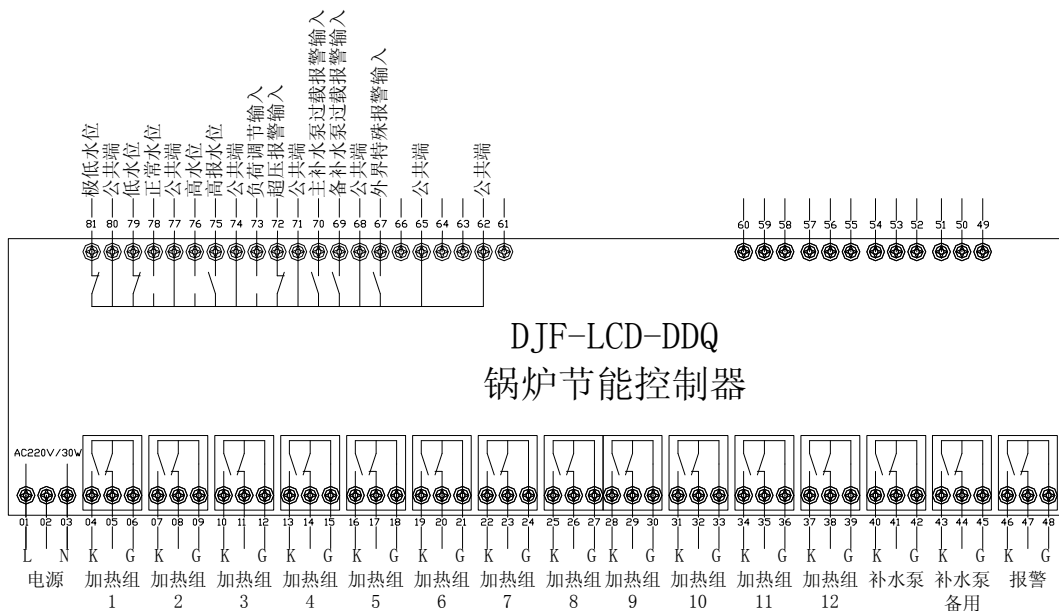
极低水位
公共端
低水位
正常水位
公共端
高水位
高报水位
公共端
负荷调节输入
超压报警输入
公共端
主补水泵过载报警输入
备补水泵过载报警输入
公共端
外界特殊报警输入
公共端
公共端

81 80 79 78 77 76 75 74 73 72 71 70 69 68 67 66 65 64 63 62 61

60 59 58 57 56 55 54 53 52 51 50 49

DJF-LCD-DDQ
锅炉节能控制器

AC220V/30W

01 02 03 04 05 06 07 08 09 10 11 12 13 14 15 16 17 18 19 20 21 22 23 24 25 26 27 28 29 30 31 32 33 34 35 36 37 38 39 40 41 42 43 44 45 46 47 48

L N K G K G K G K G K G K G K G K G K G K G K G K G K G K G K G

电源 加热组 1 加热组 2 加热组 3 加热组 4 加热组 5 加热组 6 加热组 7 加热组 8 加热组 9 加热组 10 加热组 11 加热组 12 补水泵 补水泵 备用 报警